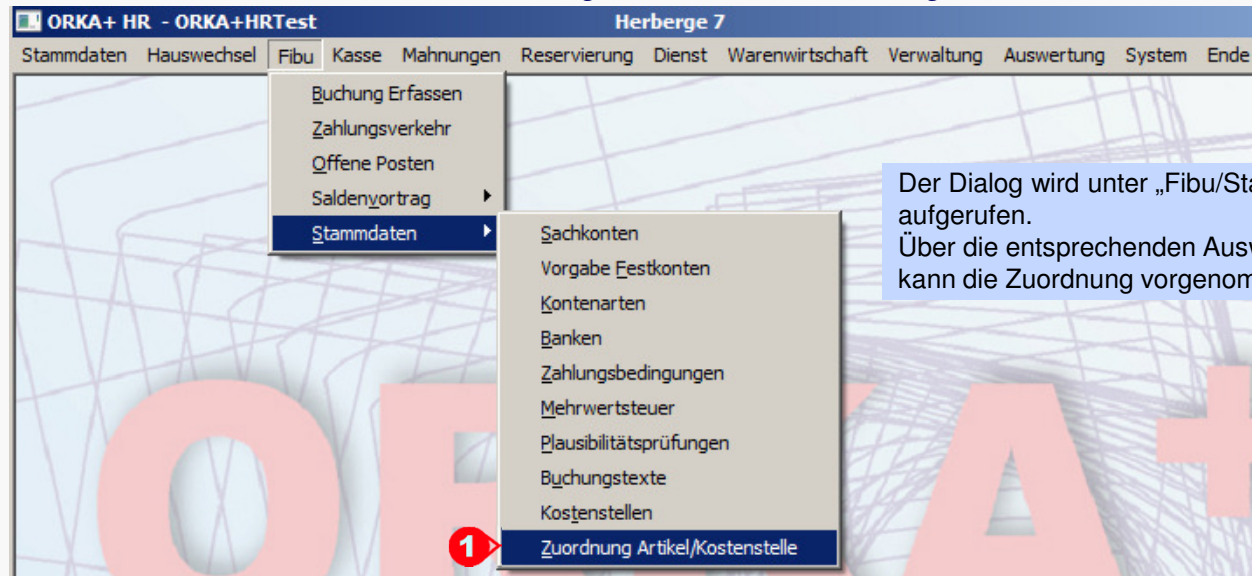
ORKA+ HR - ORKA+HRTest Herberge 7

Stammdaten Hauswechsel Fibu Kasse Mahnungen Reservierung Dienst Warenwirtschaft Verwaltung Auswertung System Ende

Buchung Erfassen
Zahlungsverkehr
Offene Posten
Saldenvortrag
Stammdaten

Sachkonten
Vorgabe Festkonten
Kontenarten
Banken
Zahlungsbedingungen
Mehrwertsteuer
Plausibilitätsprüfungen
Buchungstexte
Kostenstellen
1 Zuordnung Artikel/Kostenstelle

Der Dialog wird unter „Fibu/St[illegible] aufgerufen.
Über die entsprechenden Aus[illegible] kann die Zuordnung vorgenom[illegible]

ORKA+